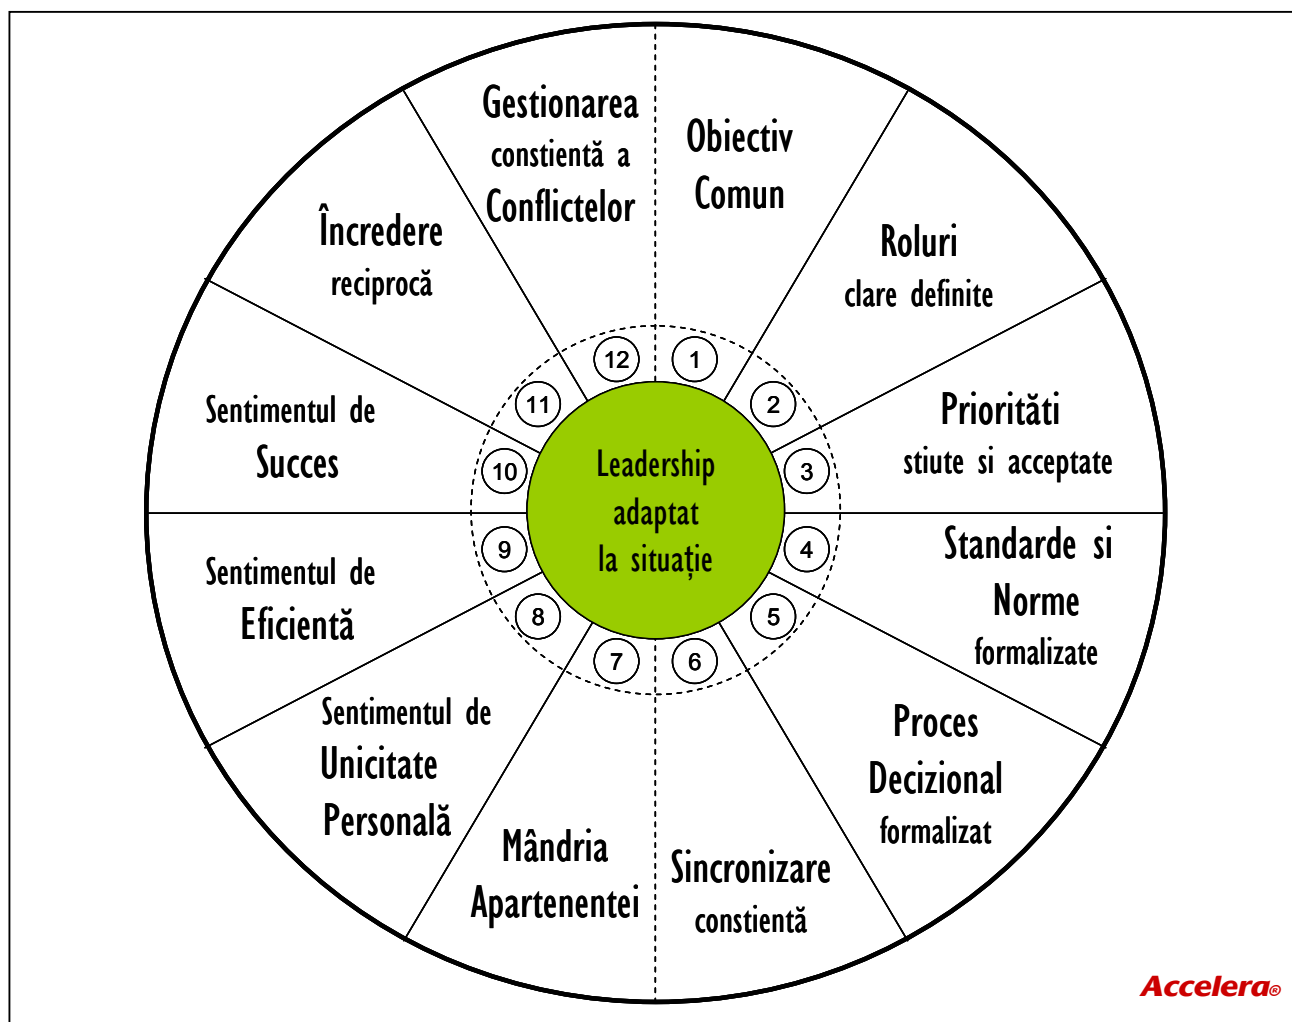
Obiectiv Comun

Roluri clare definite

Priorităti stiute si acceptate

Standarde si Norme formalizate

Proces Decizional formalizat

Sincronizare constientă

Mândria Apartenentei

Sentimentul de Unicitate Personală

Sentimentul de Eficientă

Sentimentul de Succes

Încredere reciprocă

Gestionarea constientă a Conflictelor

12
1
2
3
4
5
6
7
8
9
10
11

Leadership adaptat la situație

Accelera®